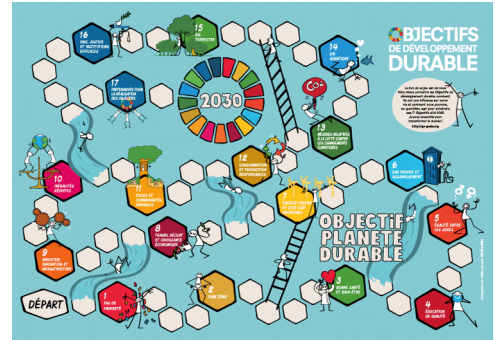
OBJECTIFS DE DÉVELOPPEMENT DURABLE

16 PAIX, JUSTICE ET INSTITUTIONS EFFICACES

15 VIE TERRESTRE

14 VIE AQUATIQUE

17 PARTENARIATS POUR LA RÉALISATION DES OBJECTIFS

2030

13 MESURES RELATIVES À LA LUTTE CONTRE LES CHANGEMENTS CLIMATIQUES

10 INÉGALITÉS RÉDUITES

12 CONSOMMATION ET PRODUCTION RESPONSABLES

11 VILLES ET COMMUNAUTÉS DURABLES

7 ÉNERGIE PROPRE ET D'UN COÛT ABORDABLE

6 EAU PROPRE ET ASSAINISSEMENT

9 INDUSTRIE, INNOVATION ET INFRASTRUCTURE

8 TRAVAIL DÉCENT ET CROISSANCE ÉCONOMIQUE

OBJECTIF PLANÈTE DURABLE

5 ÉGALITÉ ENTRE LES SEXES

DÉPART

1 PAS DE PAUVRETÉ

2 FAIM « ZÉRO »

3 BONNE SANTÉ ET BIEN-ÊTRE

4 ÉDUCATION DE QUALITÉ